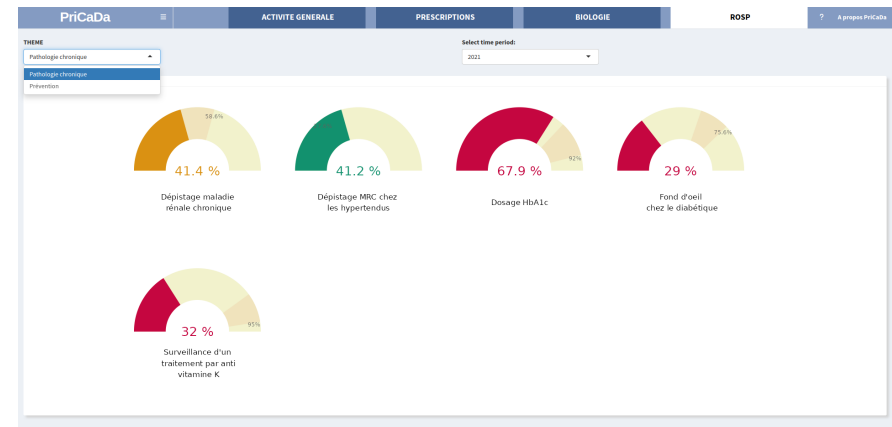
PriCaDa ≡ ACTIVITE GENERALE PRESCRIPTIONS BIOLOGIE ROSP ? A propos PriCaDa

THEME
Pathologie chronique
Pathologie chronique
Prévention

Select time period:
2021

58.6%
41.4 %
Dépistage maladie rénale chronique

41.2 %
Dépistage MRC chez les hypertendus

92%
67.9 %
Dosage HbA1c

75.6%
29 %
Fond d'oeil chez le diabétique

95%
32 %
Surveillance d'un traitement par anti vitamine K